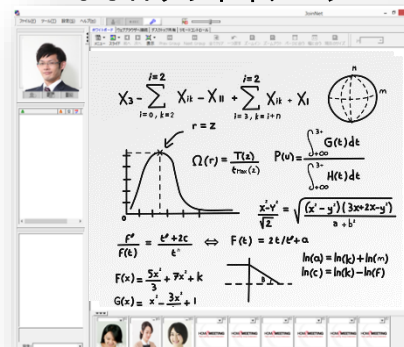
$X_3 - \sum_{i=0,\,k=2}^{i=2} X_{ik} - X_{11} + \sum_{i=3,\,k=i+n}^{i=2} X_{ik} + X_1$

m

n

r = z

$\Omega(r) = \frac{T(z)}{t_{max}(z)}$

$P(u) = \frac{\int_{-\infty}^{3+} G(t)\,dt}{\int_{-\infty}^{3+} H(t)\,dt}$

$\frac{x^2 \cdot y^2}{\sqrt{2}} = \sqrt{\frac{(x^2 - y^2)(3x + 2x - y^2)}{a + b^2}}$

$\frac{f'}{f(t)} = \frac{t^2 + 2c}{t^2} \Leftrightarrow F(t) = 2t/t^2 + a$

$F(x) = \frac{5x^2}{3} + 7x^2 + k$

$G(x) = x^2 - \frac{3x^2}{4} + 1$

$\ln(a) = \ln(k) + \ln(m)$

$\ln(c) = \ln(k) - \ln(f)$